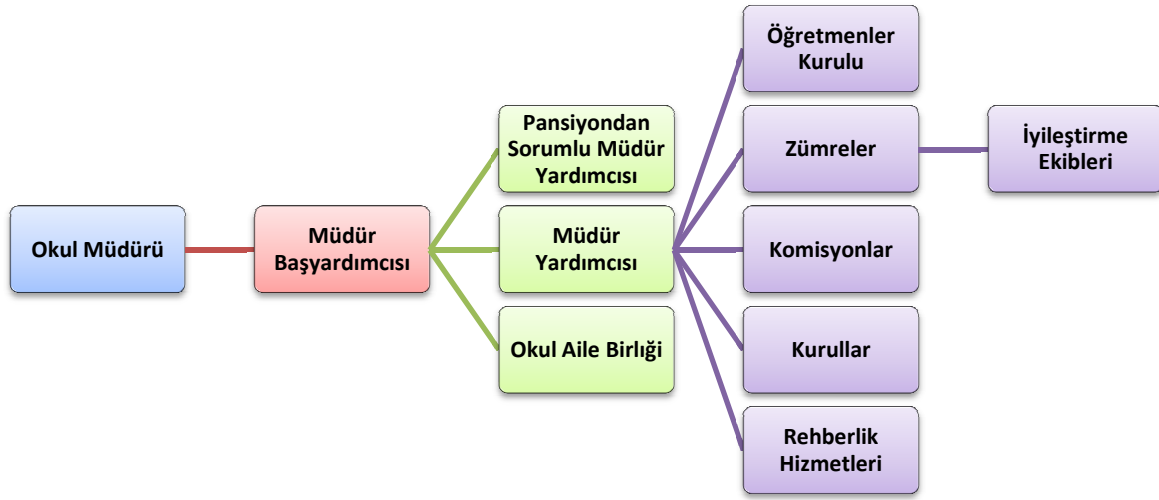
Okul Müdürü

Müdür Başyardımcısı

Pansiyondan Sorumlu Müdür Yardımcısı

Müdür Yardımcısı

Okul Aile Birliği

Öğretmenler Kurulu

Zümreler

İyileştirme Ekibleri

Komisyonlar

Kurullar

Rehberlik Hizmetleri